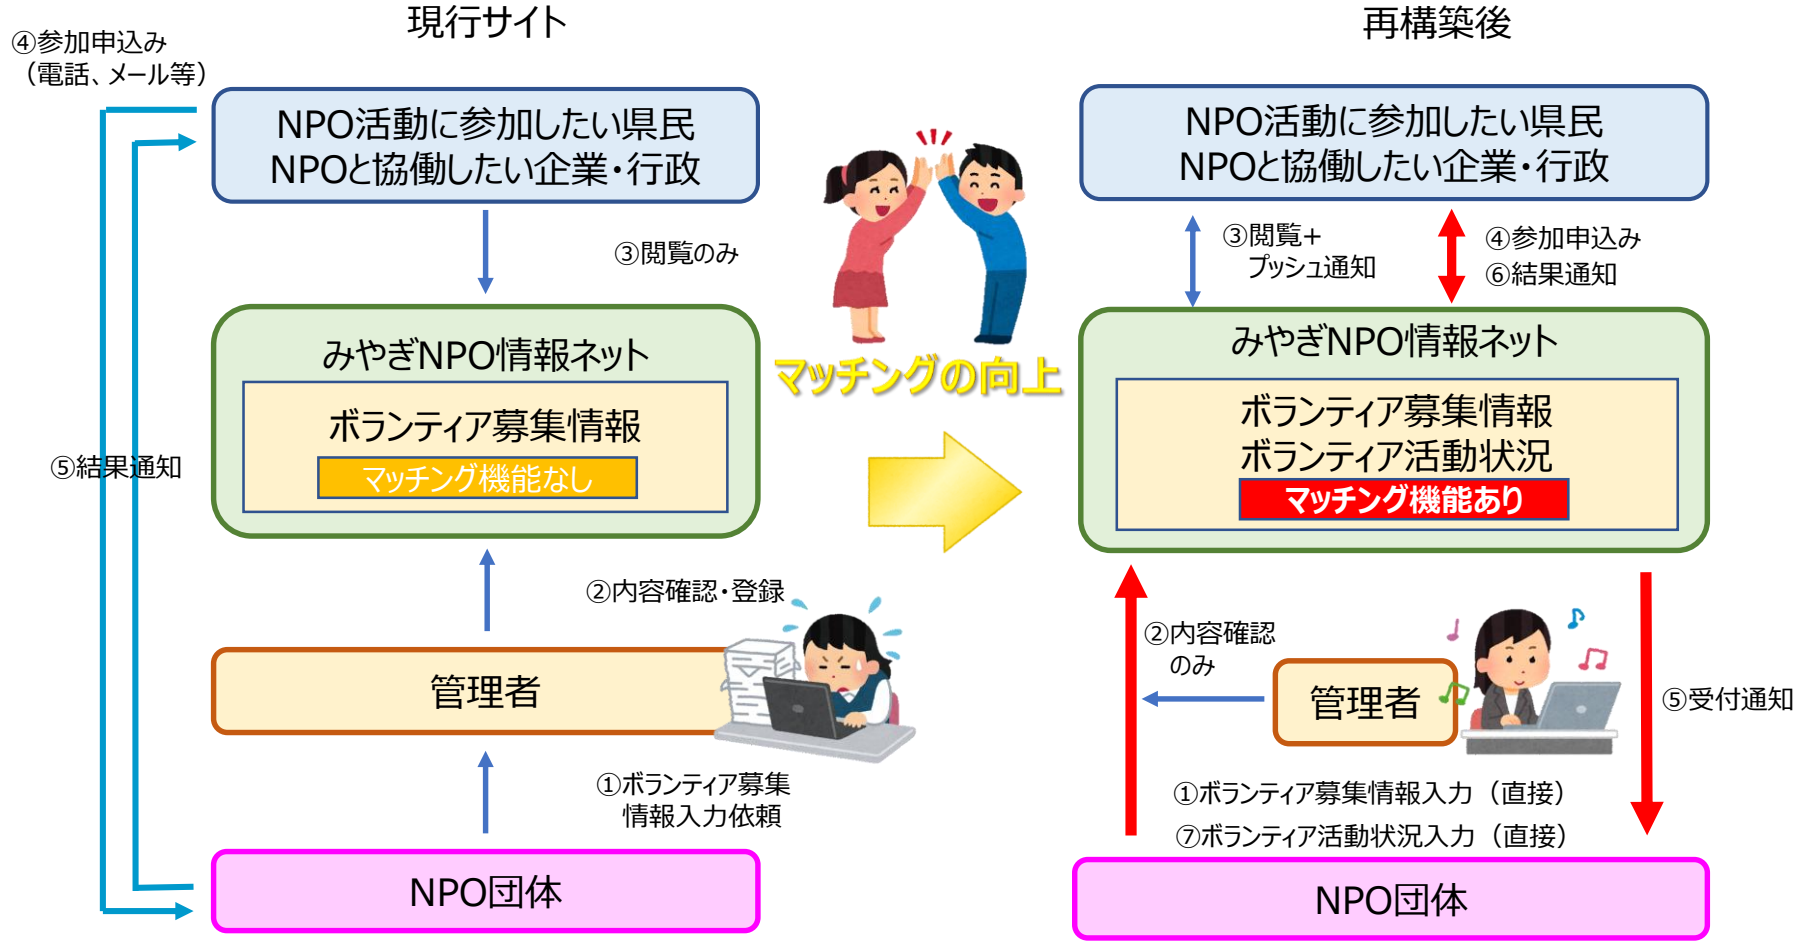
現行サイト

④参加申込み
（電話、メール等）

NPO活動に参加したい県民
NPOと協働したい企業・行政

③閲覧のみ

⑤結果通知

みやぎNPO情報ネット

ボランティア募集情報

マッチング機能なし

②内容確認・登録

管理者

①ボランティア募集
情報入力依頼

NPO団体

マッチングの向上

再構築後

NPO活動に参加したい県民
NPOと協働したい企業・行政

③閲覧＋
プッシュ通知

④参加申込み
⑥結果通知

みやぎNPO情報ネット

ボランティア募集情報
ボランティア活動状況

マッチング機能あり

②内容確認
のみ

管理者

⑤受付通知

①ボランティア募集情報入力（直接）
⑦ボランティア活動状況入力（直接）

NPO団体